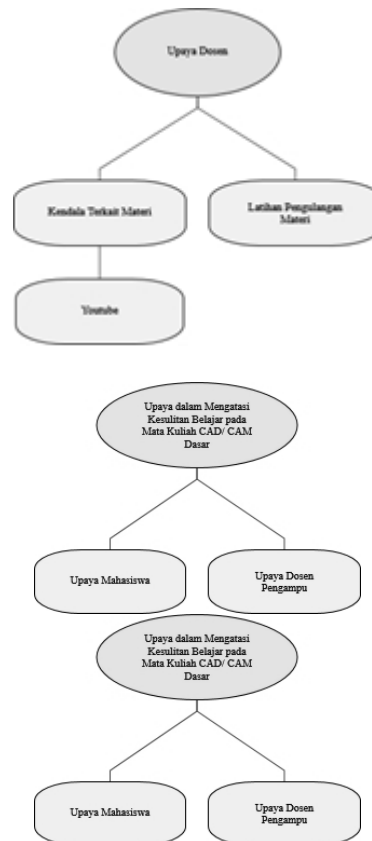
Upaya Dosen

Kendala Terkait Materi

Latihan Pengulangan Materi

Youtube

Upaya dalam Mengatasi Kesulitan Belajar pada Mata Kuliah CAD/ CAM Dasar

Upaya Mahasiswa

Upaya Dosen Pengampu

Upaya dalam Mengatasi Kesulitan Belajar pada Mata Kuliah CAD/ CAM Dasar

Upaya Mahasiswa

Upaya Dosen Pengampu